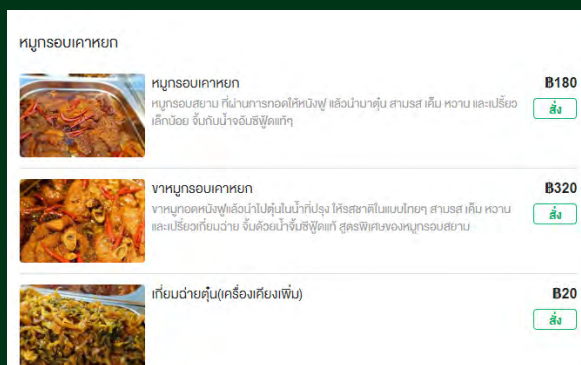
หมูกรอบเคาหยก

หมูกรอบเคาหยก
หมูกรอบสยาม ที่ผ่านการทอดให้หนังฟู แล้วนำมาตุ๋น สามรส เค็ม หวาน และเปรี้ยวเล็กน้อย จิ้มกับน้ำจิ้มซีฟู้ดแท้ๆ
฿180
สั่ง

ขาหมูกรอบเคาหยก
ขาหมูทอดหนังฟูแล้วนำไปตุ๋นในน้ำที่ปรุง ให้รสชาติในแบบไทยๆ สามรส เค็ม หวาน และเปรี้ยวเกี่ยมฉ่าย จิ้มด้วยน้ำจิ้มซีฟู้ดแท้ สูตรพิเศษของหมูกรอบสยาม
฿320
สั่ง

เกี่ยมฉ่ายตุ๋น(เครื่องเคียงเพิ่ม)
฿20
สั่ง